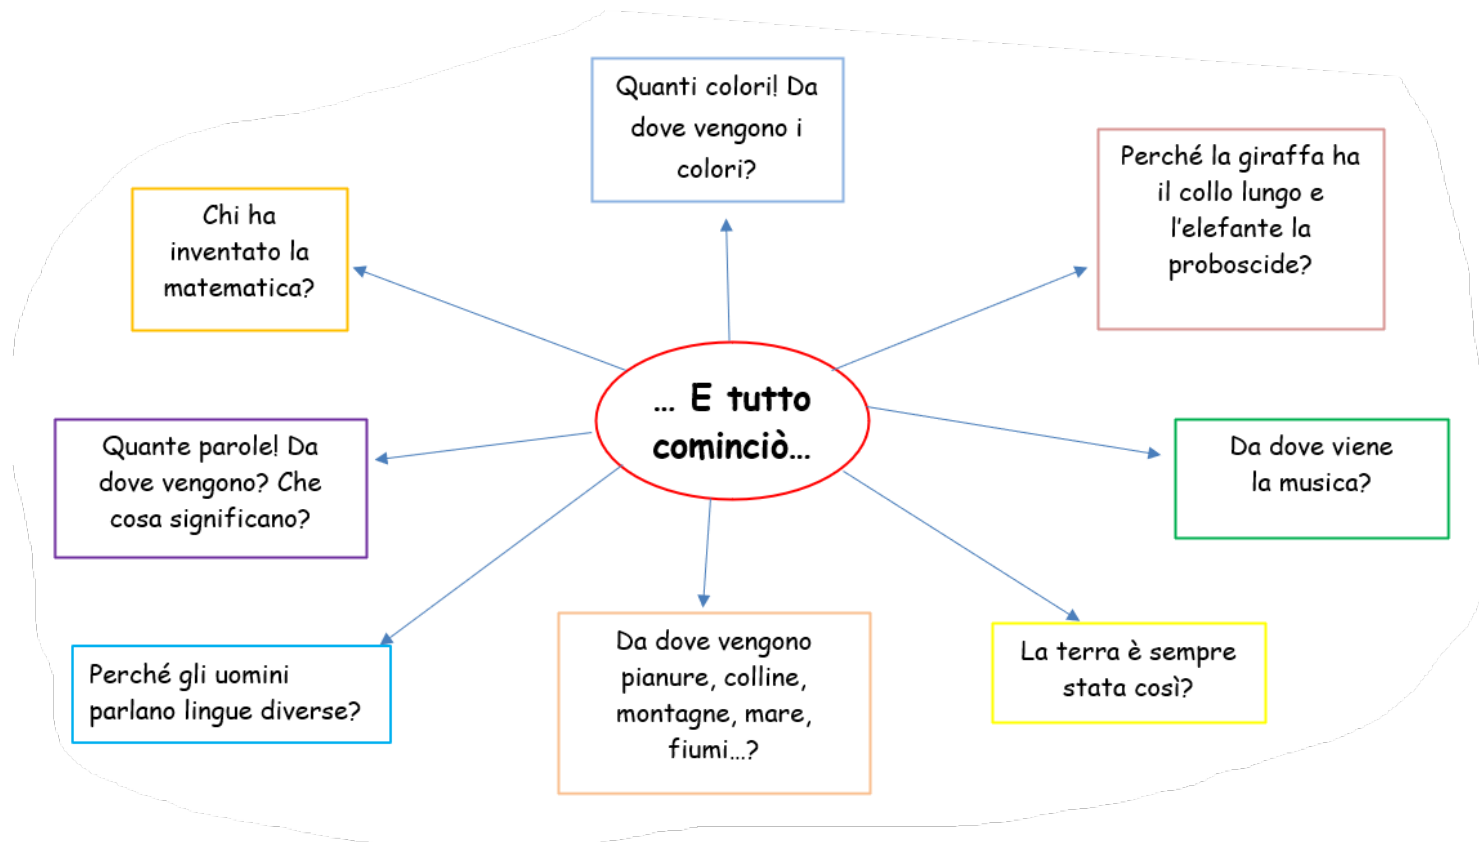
Quanti colori! Da dove vengono i colori?

Chi ha inventato la matematica?

Perché la giraffa ha il collo lungo e l'elefante la proboscide?

… E tutto cominciò…

Quante parole! Da dove vengono? Che cosa significano?

Da dove viene la musica?

Perché gli uomini parlano lingue diverse?

Da dove vengono pianure, colline, montagne, mare, fiumi…?

La terra è sempre stata così?